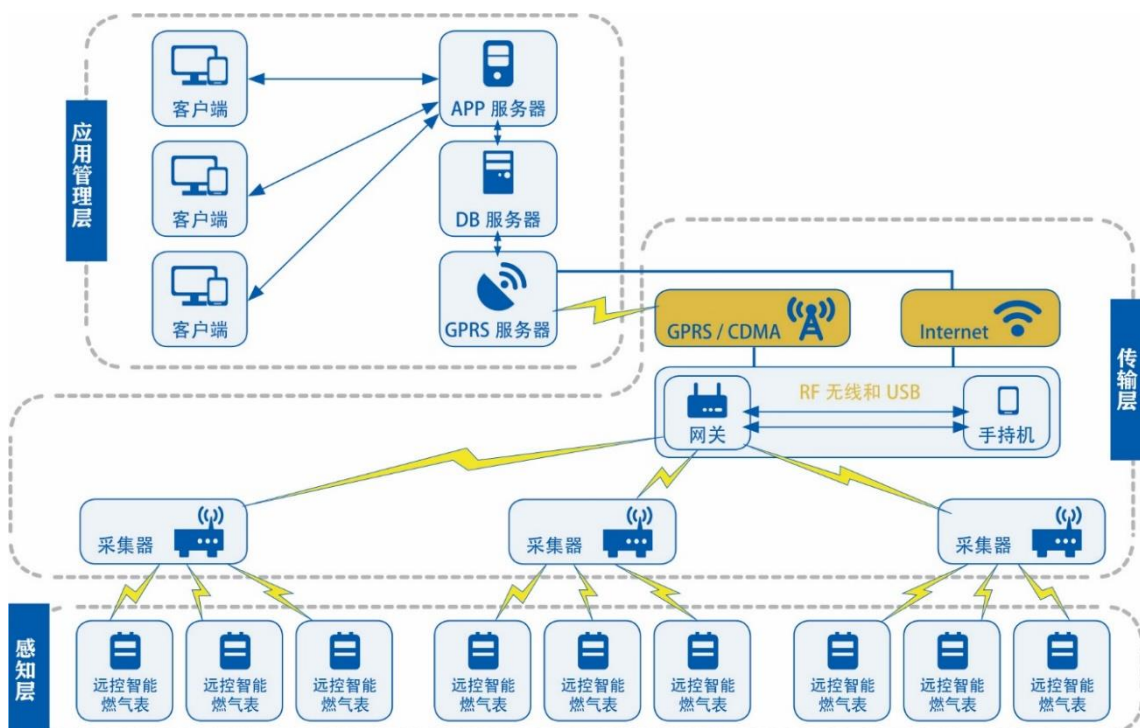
应用管理层

客户端

APP 服务器

客户端

DB 服务器

客户端

GPRS 服务器

GPRS / CDMA

Internet

传输层

RF 无线和 USB

网关

手持机

采集器

采集器

采集器

感知层

远控智能燃气表

远控智能燃气表

远控智能燃气表

远控智能燃气表

远控智能燃气表

远控智能燃气表

远控智能燃气表

远控智能燃气表

远控智能燃气表